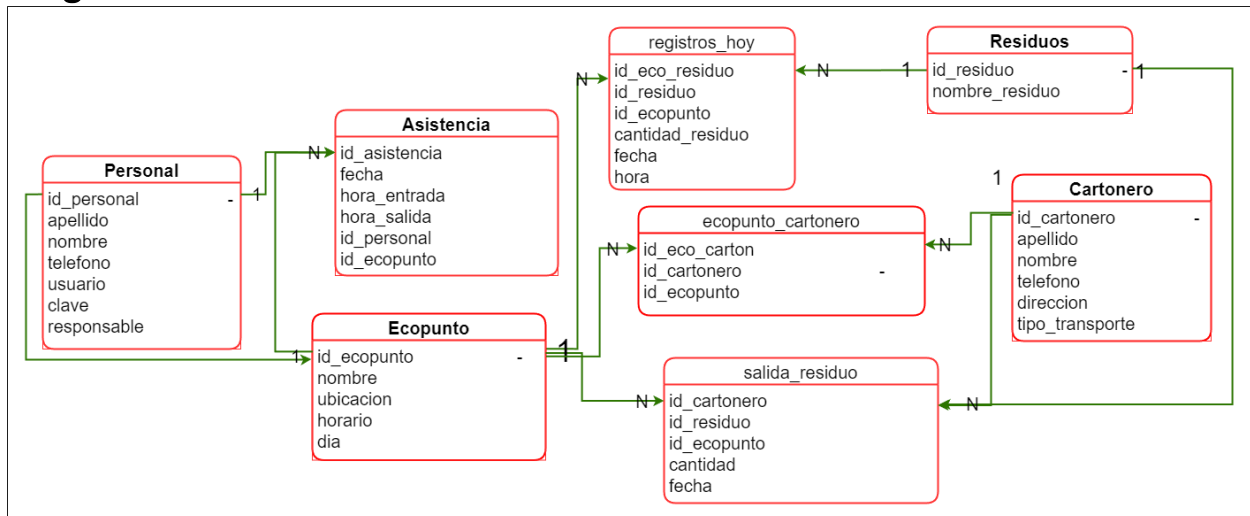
registros_hoy
id_eco_residuo
id_residuo
id_ecopunto
cantidad_residuo
fecha
hora

N 1

Residuos
id_residuo -
nombre_residuo
1

Asistencia
id_asistencia
fecha
hora_entrada
hora_salida
id_personal
id_ecopunto

N

Personal
id_personal -
apellido
nombre
telefono
usuario
clave
responsable

1

N

1

Cartonero
id_cartonero -
apellido
nombre
telefono
direccion
tipo_transporte

ecopunto_cartonero
id_eco_carton
id_cartonero -
id_ecopunto

N

N

Ecopunto
id_ecopunto -
nombre
ubicacion
horario
dia

1

1

salida_residuo
id_cartonero
id_residuo
id_ecopunto
cantidad
fecha

N

N